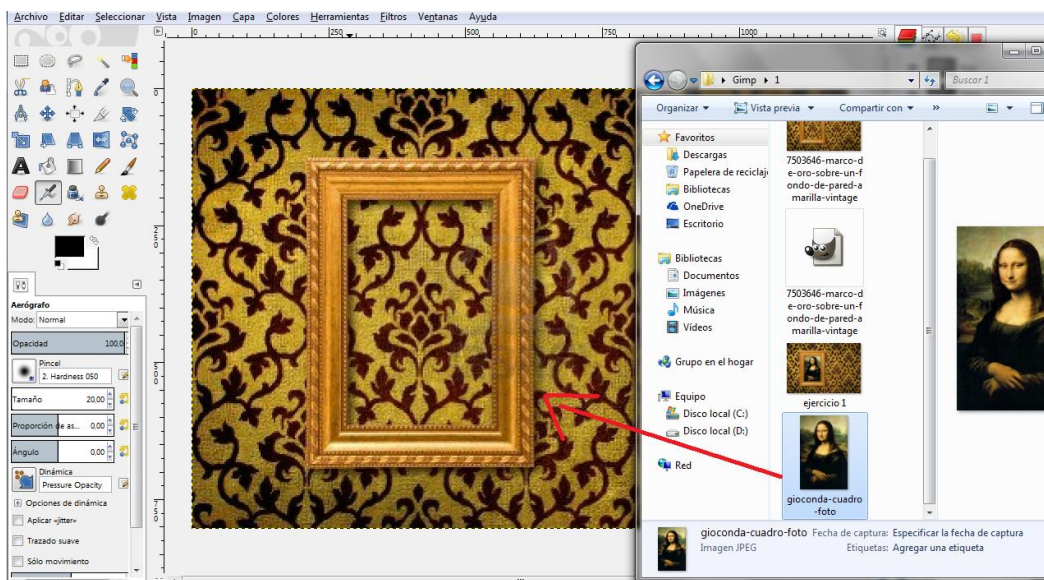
Archivo Editar Seleccionar Vista Imagen Capa Colores Herramientas Filtros Ventanas Ayuda

250 500 750 1000

Aerógrafo
Modo: Normal
Opacidad 100,0
Pincel
2. Hardness 050
Tamaño 20,00
Proporción de as... 0,00
Ángulo 0,00
Dinámica
Pressure Opacity
Opciones de dinámica
Aplicar »jitter«
Trazado suave
Sólo movimiento

Gimp ▸ 1
Buscar 1
Organizar ▾ Vista previa ▾ Compartir con ▾ »

Favoritos
Descargas
Papelera de reciclaje
Bibliotecas
OneDrive
Escritorio
Bibliotecas
Documentos
Imágenes
Música
Vídeos
Grupo en el hogar
Equipo
Disco local (C:)
Disco local (D:)
Red

7503646-marco-de-oro-sobre-un-fondo-de-pared-amarilla-vintage
7503646-marco-de-oro-sobre-un-fondo-de-pared-amarilla-vintage
ejercicio 1
gioconda-cuadro-foto

gioconda-cuadro-foto Fecha de captura: Especificar la fecha de captura
Imagen JPEG Etiquetas: Agregar una etiqueta